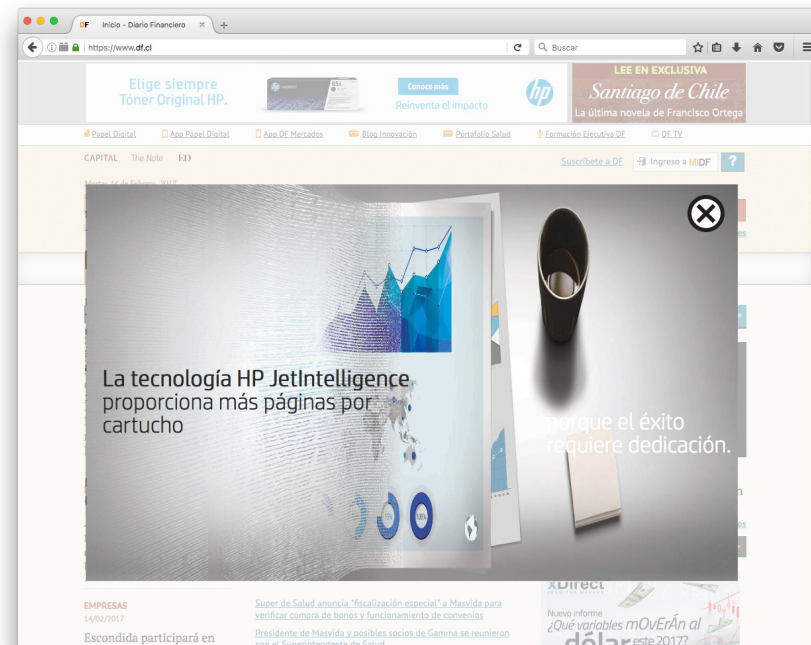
DF Inicio - Diario Financiero ×
+
https://www.df.cl
Buscar

Elige siempre Tóner Original HP.
Conoce más
Reinventa el impacto
hp

LEE EN EXCLUSIVA
Santiago de Chile
La última novela de Francisco Ortega

Papel Digital
App Papel Digital
App DF Mercados
Blog Innovación
Portafolio Salud
Formación Ejecutiva DF
DF TV

CAPITAL The Note ED
Suscríbete a DF
Ingreso a MiDF
?

Martes 14 de Febrero 2017

La tecnología HP JetIntelligence proporciona más páginas por cartucho

porque el éxito requiere dedicación.

EMPRESAS
14/02/2017
Escondida participará en

Super de Salud anuncia "fiscalización especial" a Masvida para verificar compra de bonos y funcionamiento de convenios
Presidente de Masvida y posibles socios de Gamma se reunieron con el Superintendente de Salud

xDirect
Nuevo informe
¿Qué variables mOvErÁn al dólar este 2017?